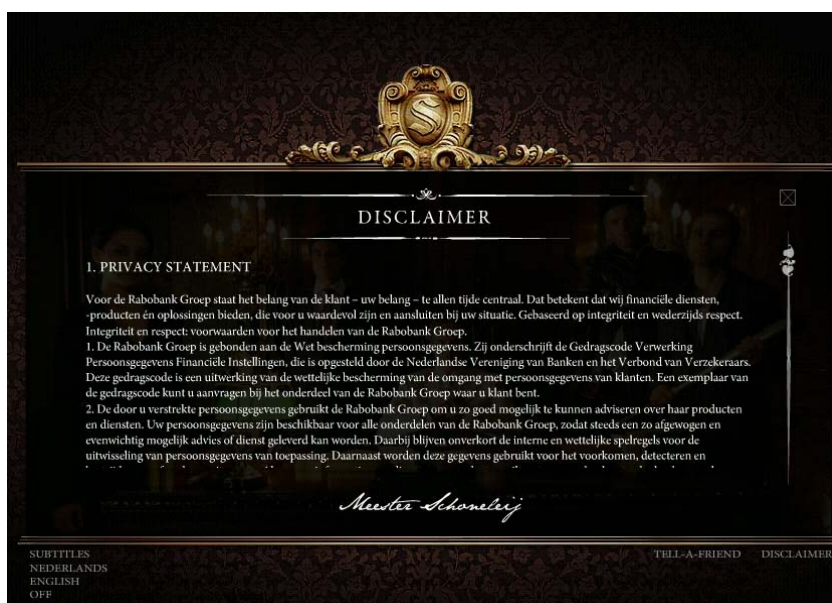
DISCLAIMER

1. PRIVACY STATEMENT

Voor de Rabobank Groep staat het belang van de klant – uw belang – te allen tijde centraal. Dat betekent dat wij financiële diensten, -producten én oplossingen bieden, die voor u waardevol zijn en aansluiten bij uw situatie. Gebaseerd op integriteit en wederzijds respect. Integriteit en respect: voorwaarden voor het handelen van de Rabobank Groep.
1. De Rabobank Groep is gebonden aan de Wet bescherming persoonsgegevens. Zij onderschrijft de Gedragscode Verwerking Persoonsgegevens Financiële Instellingen, die is opgesteld door de Nederlandse Vereniging van Banken en het Verbond van Verzekeraars. Deze gedragscode is een uitwerking van de wettelijke bescherming van de omgang met persoonsgegevens van klanten. Een exemplaar van de gedragscode kunt u aanvragen bij het onderdeel van de Rabobank Groep waar u klant bent.
2. De door u verstrekte persoonsgegevens gebruikt de Rabobank Groep om u zo goed mogelijk te kunnen adviseren over haar producten en diensten. Uw persoonsgegevens zijn beschikbaar voor alle onderdelen van de Rabobank Groep, zodat steeds een zo afgewogen en evenwichtig mogelijk advies of dienst geleverd kan worden. Daarbij blijven onverkort de interne en wettelijke spelregels voor de uitwisseling van persoonsgegevens van toepassing. Daarnaast worden deze gegevens gebruikt voor het voorkomen, detecteren en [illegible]

Meester Schoneleij

SUBTITLES
NEDERLANDS
ENGLISH
OFF

TELL-A-FRIEND
DISCLAIMER